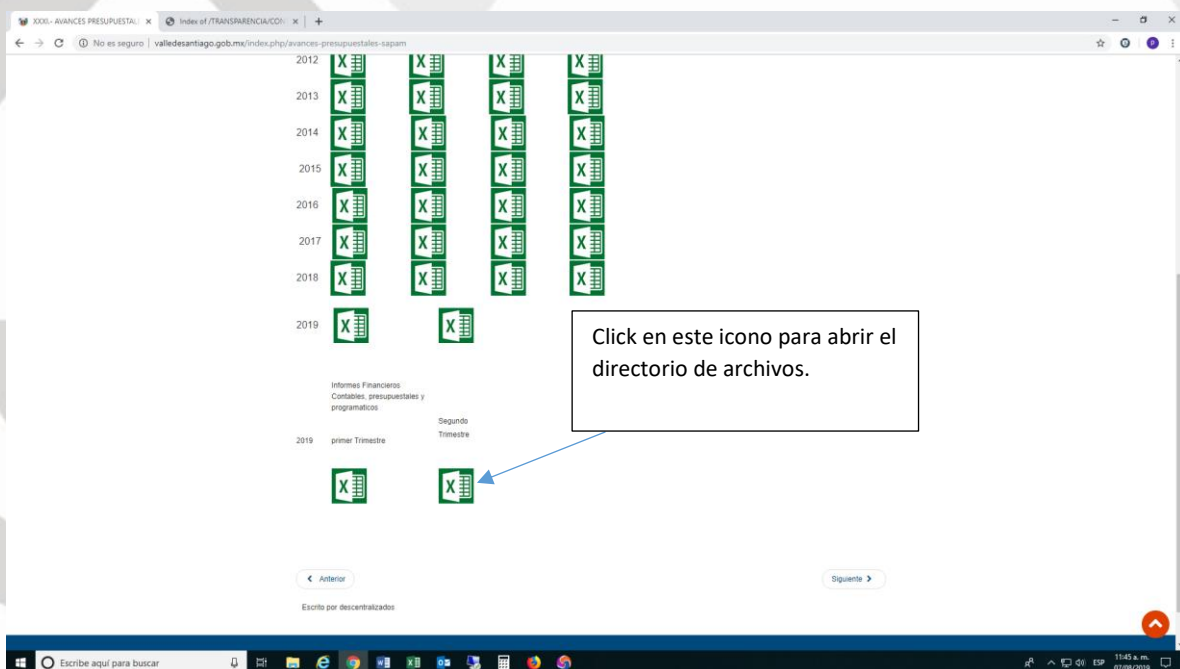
XXXI.- AVANCES PRESUPUESTALE ×
Index of /TRANSPARENCIA/CON ×
+

No es seguro | valledesantiago.gob.mx/index.php/avances-presupuestales-sapam

2012
2013
2014
2015
2016
2017
2018
2019

Click en este icono para abrir el directorio de archivos.

Informes Financieros Contables, presupuestales y programaticos

Segundo Trimestre

2019 primer Trimestre

< Anterior

Siguiente >

Escrito por descentralizados

Escribe aquí para buscar

ESP 11:45 a. m. 07/08/2019